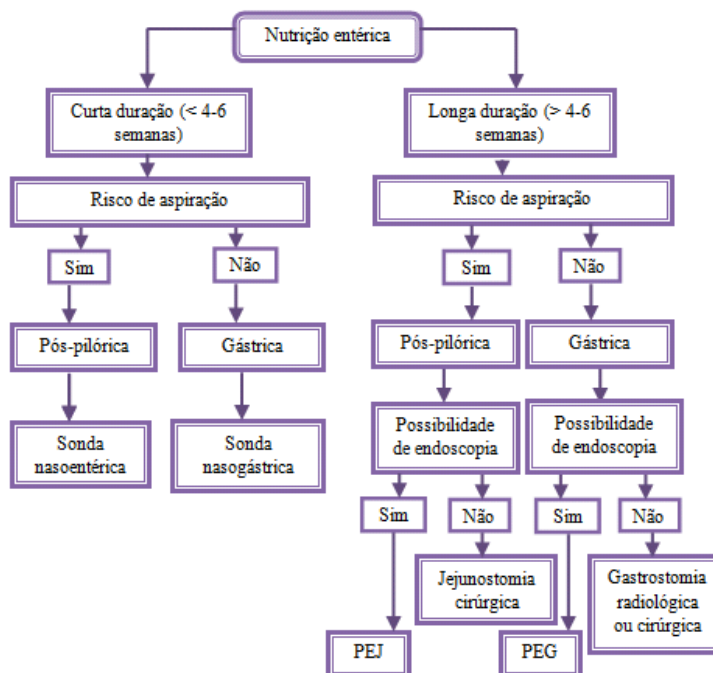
Nutrição entérica

Curta duração (< 4-6 semanas)

Risco de aspiração

Sim

Não

Pós-pilórica

Gástrica

Sonda nasoentérica

Sonda nasogástrica

Longa duração (> 4-6 semanas)

Risco de aspiração

Sim

Não

Pós-pilórica

Gástrica

Possibilidade de endoscopia

Possibilidade de endoscopia

Sim

Não

Sim

Não

Jejunostomia cirúrgica

Gastrostomia radiológica ou cirúrgica

PEJ

PEG